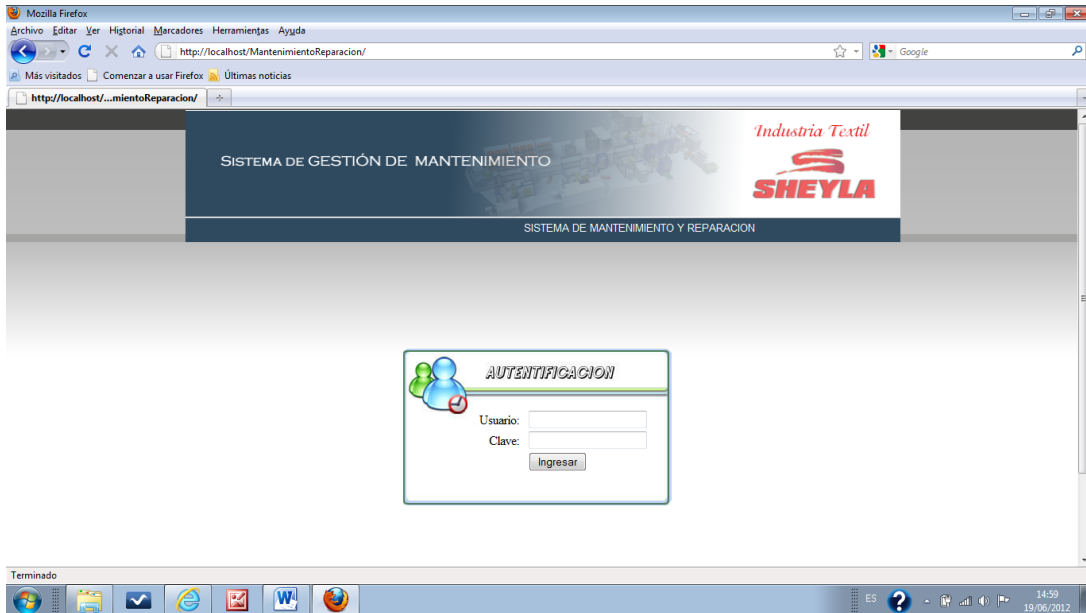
Mozilla Firefox

Archivo Editar Ver Historial Marcadores Herramientas Ayuda

http://localhost/MantenimientoReparacion/

Google

Más visitados Comenzar a usar Firefox Últimas noticias

http://localhost/...mientoReparacion/

Sistema de GESTIÓN DE MANTENIMIENTO

Industria Textil

SHEYLA

SISTEMA DE MANTENIMIENTO Y REPARACION

AUTENTIFICACION

Usuario:

Clave:

Ingresar

Terminado

ES

14:59
19/06/2012